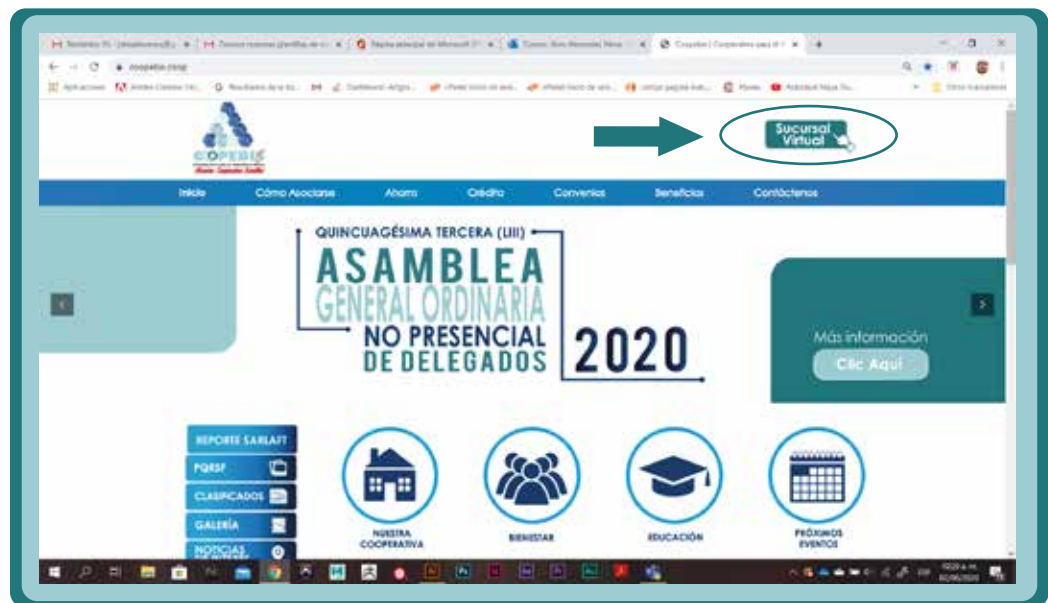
Sucursal Virtual

COOPEBIS

Inicio Cómo Asociarse Ahorro Crédito Convenios Beneficios Contáctenos

QUINCUAGÉSIMA TERCERA (LIII)
ASAMBLEA
GENERAL ORDINARIA
NO PRESENCIAL
DE DELEGADOS
2020

Más información
Clic Aquí

REPORTE SARLAFT
PQRSF
CLASIFICADOS
GALERÍA
NOTICIAS

NUESTRA COOPERATIVA
BIENESTAR
EDUCACIÓN
PRÓXIMOS EVENTOS